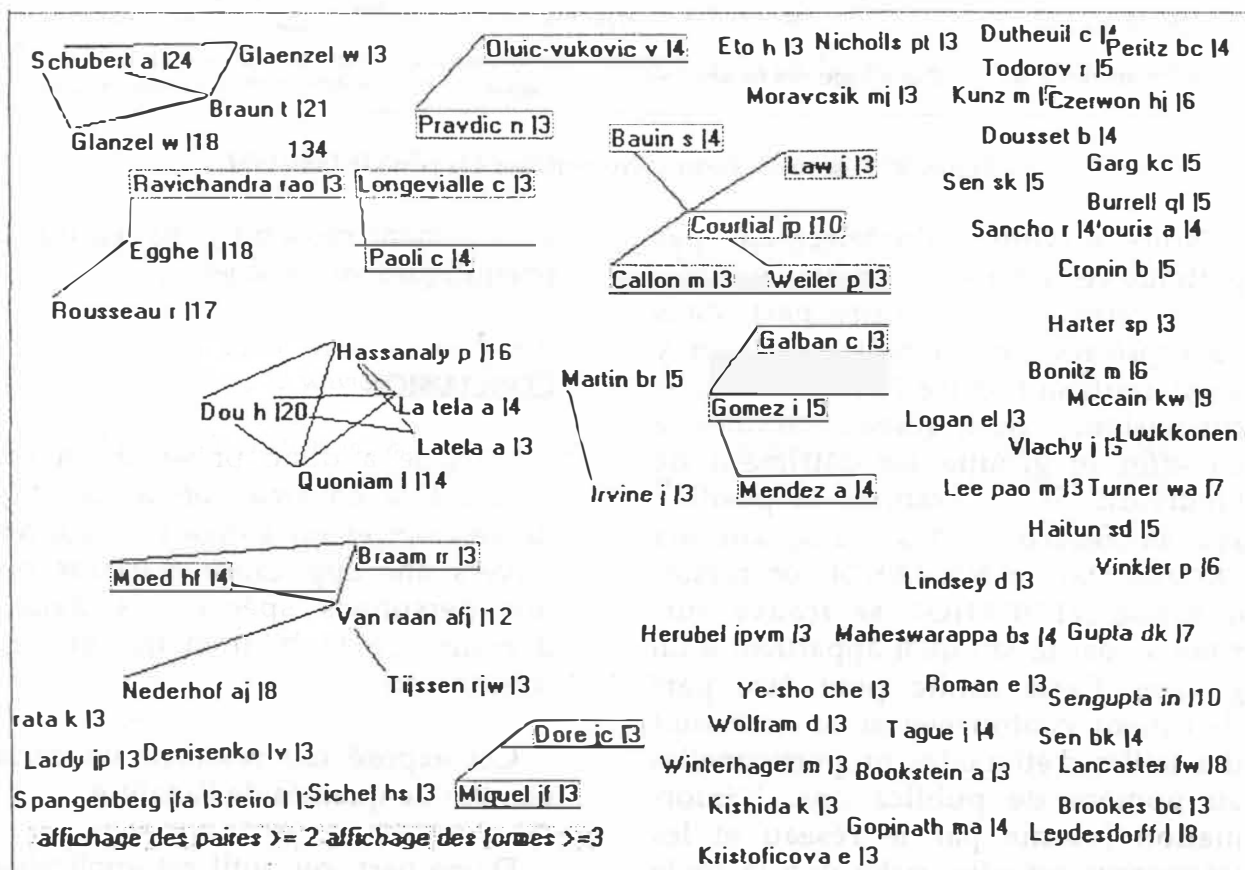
Schubert a |24
Glaenzel w |3
Braun t |21
Glanzel w |18
134
Oluic-vukovic v |4
Pravdic n |3
Eto h |3
Nicholls pt |3
Dutheuil c |4
Peritz bc |4
Todorov r |5
Moravcsik mj |3
Kunz m |5
Czerwon hj |6
Dousset b |4
Bauin s |4
Law j |3
Garg kc |5
Sen sk |5
Burrell ql |5
Ravichandra rao |3
Longevialle c |3
Courtial jp |10
Sancho r |4
'ouris a |4
Egghe l |18
Paoli c |4
Callon m |3
Weiler p |3
Cronin b |5
Rousseau r |17
Harter sp |3
Hassanaly p |16
Galban c |3
Bonitz m |6
Martin br |5
Mccain kw |9
Dou h |20
La tela a |4
Gomez i |5
Logan el |3
Latela a |3
Vlachy j |5
Luukkonen
Quoniam l |14
Irvine j |3
Mendez a |4
Lee pao m |3
Turner wa |7
Haitun sd |5
Braam rr |3
Vinkler p |6
Moed hf |4
Lindsey d |3
Van raan afj |12
Herubel jpvm |3
Maheswarappa bs |4
Gupta dk |7
Nederhof aj |8
Tijssen rjw |3
Ye-sho che |3
Roman e |3
Sengupta in |10
rata k |3
Dore jc |3
Wolfram d |3
Tague j |4
Sen bk |4
Lardy jp |3
Denisenko lv |3
Winterhager m |3
Bookstein a |3
Lancaster fw |8
Spangenberg jfa |3
reiro l |3
Sichel hs |3
Miquel jf |3
Kishida k |3
Brookes bc |3
Gopinath ma |4
Leydesdorff l |8
affichage des paires >= 2 affichage des formes >=3
Kristoficova e |3